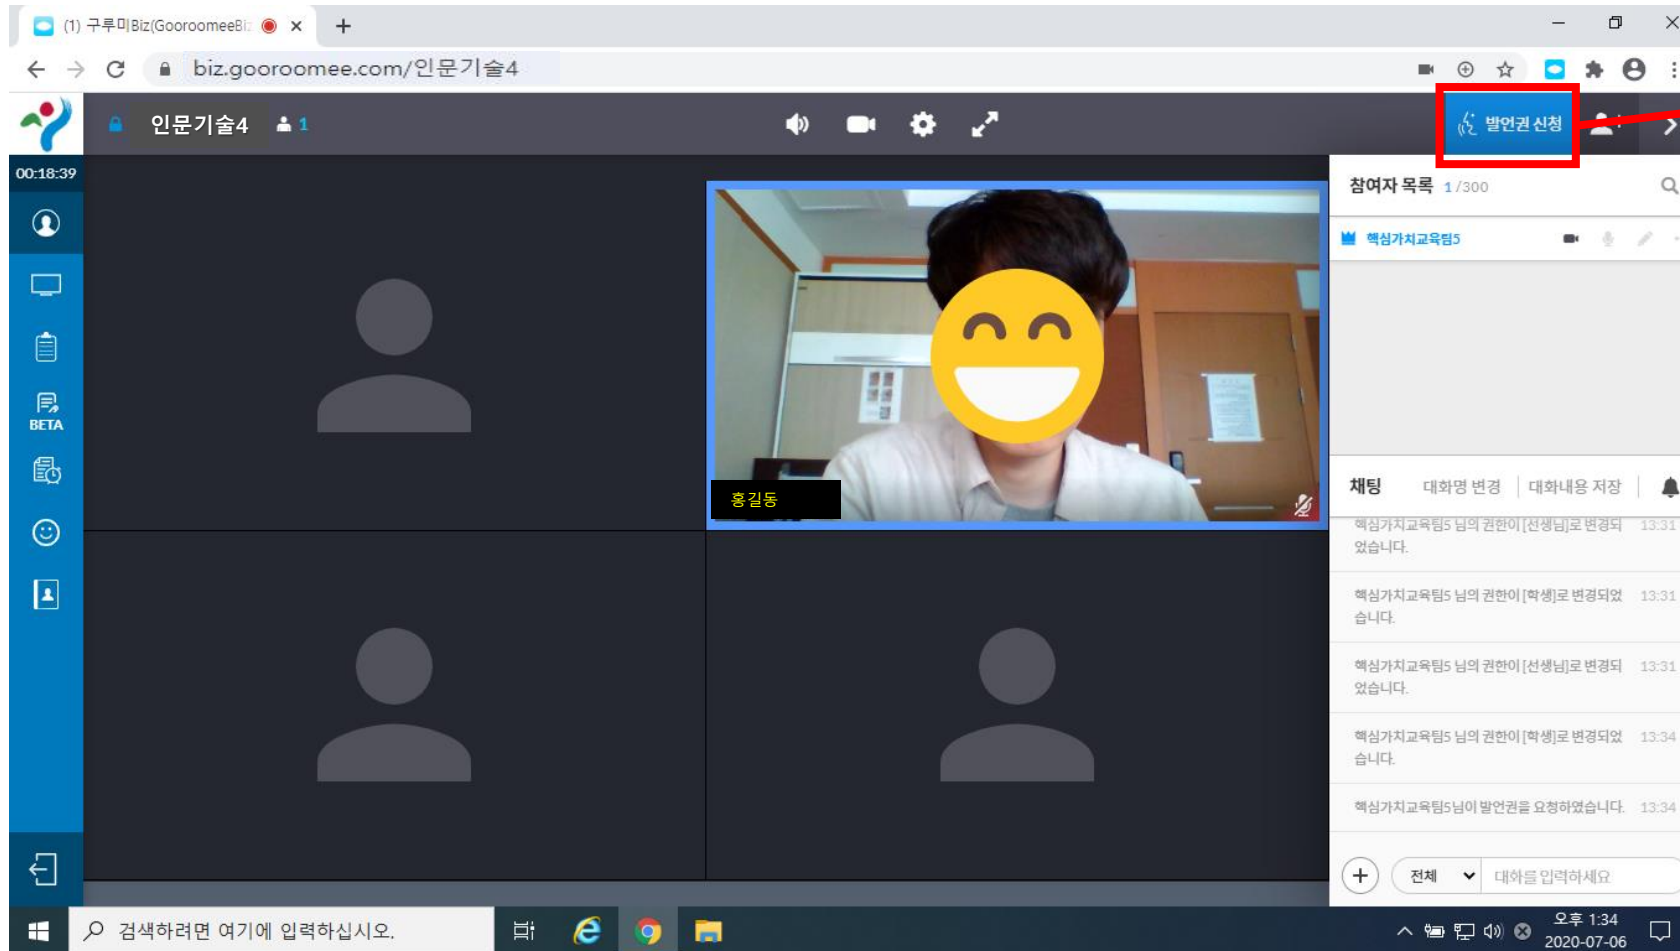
(1) 구루미Biz(GooroomeeBi

biz.gooroomee.com/인문기술4

인문기술4 1

발언권 신청

00:18:39

BETA

홍길동

참여자 목록 1/300

핵심가치교육팀5

채팅 대화명 변경 대화내용 저장

핵심가치교육팀5 님의 권한이 [선생님]로 변경되었습니다. 13:31

핵심가치교육팀5 님의 권한이 [학생]로 변경되었습니다. 13:31

핵심가치교육팀5 님의 권한이 [선생님]로 변경되었습니다. 13:31

핵심가치교육팀5 님의 권한이 [학생]로 변경되었습니다. 13:34

핵심가치교육팀5님이 발언권을 요청하였습니다. 13:34

전체 대화를 입력하세요

검색하려면 여기에 입력하십시오.

오후 1:34
2020-07-06